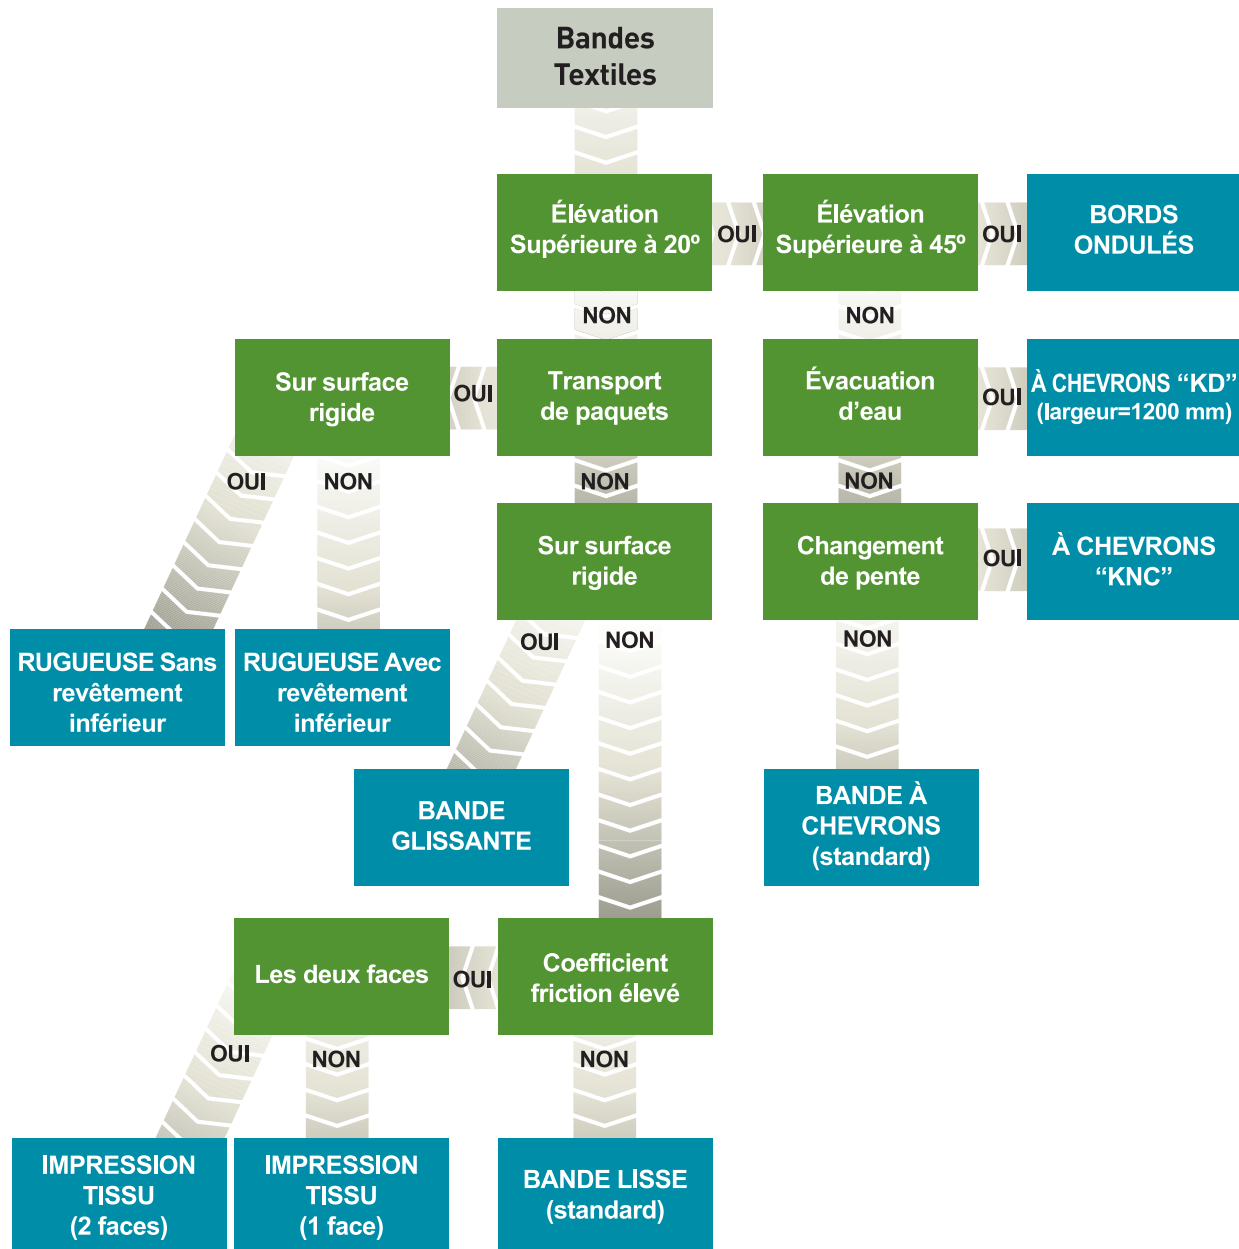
Bandes Textiles

Élévation Supérieure à 20º

OUI

Élévation Supérieure à 45º

OUI

BORDS ONDULÉS

NON

NON

Sur surface rigide

OUI

Transport de paquets

Évacuation d'eau

OUI

À CHEVRONS "KD" (largeur=1200 mm)

OUI

NON

NON

NON

Sur surface rigide

Changement de pente

OUI

À CHEVRONS "KNC"

OUI

NON

NON

RUGUEUSE Sans revêtement inférieur

RUGUEUSE Avec revêtement inférieur

BANDE GLISSANTE

BANDE À CHEVRONS (standard)

Les deux faces

OUI

Coefficient friction élevé

OUI

NON

NON

IMPRESSION TISSU (2 faces)

IMPRESSION TISSU (1 face)

BANDE LISSE (standard)